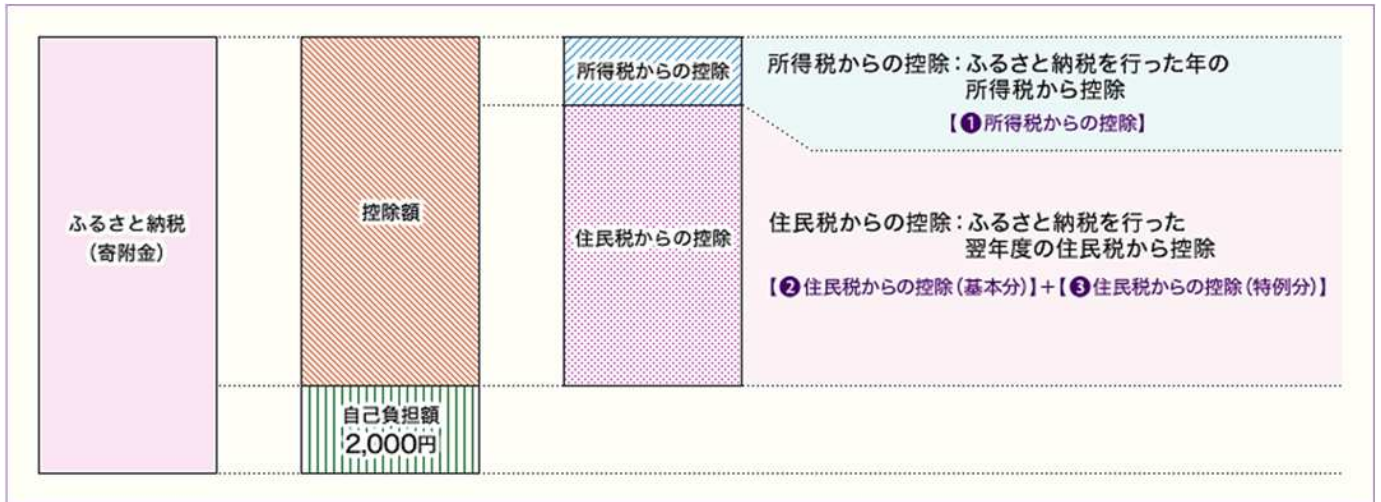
ふるさと納税
（寄附金）

控除額

自己負担額
2,000円

所得税からの控除

住民税からの控除

所得税からの控除：ふるさと納税を行った年の所得税から控除

【❶所得税からの控除】

住民税からの控除：ふるさと納税を行った翌年度の住民税から控除

【❷住民税からの控除（基本分）】＋【❸住民税からの控除（特例分）】